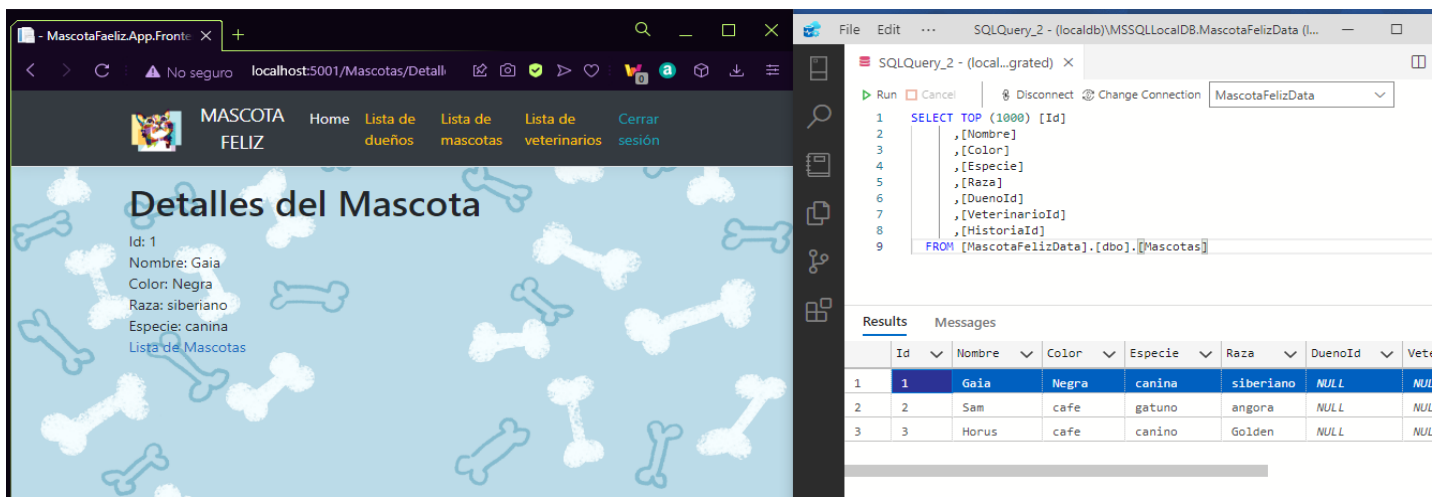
- MascotaFaeliz.App.Fronte ×

No seguro localhost:5001/Mascotas/Detall

MASCOTA FELIZ Home Lista de dueños Lista de mascotas Lista de veterinarios Cerrar sesión

Detalles del Mascota

Id: 1
Nombre: Gaia
Color: Negra
Raza: siberiano
Especie: canina
Lista de Mascotas

File Edit ··· SQLQuery_2 - (localdb)\MSSQLLocalDB.MascotaFelizData (l...

SQLQuery_2 - (local...grated) ×

Run Cancel Disconnect Change Connection MascotaFelizData

1 SELECT TOP (1000) [Id]
2 ,[Nombre]
3 ,[Color]
4 ,[Especie]
5 ,[Raza]
6 ,[DuenoId]
7 ,[VeterinarioId]
8 ,[HistoriaId]
9 FROM [MascotaFelizData].[dbo].[Mascotas]

Results Messages

| | Id | Nombre | Color | Especie | Raza | DuenoId | Vete |
|---|---|---|---|---|---|---|---|
| 1 | 1 | Gaia | Negra | canina | siberiano | NULL | NUL |
| 2 | 2 | Sam | cafe | gatuno | angora | NULL | NUL |
| 3 | 3 | Horus | cafe | canino | Golden | NULL | NUL |